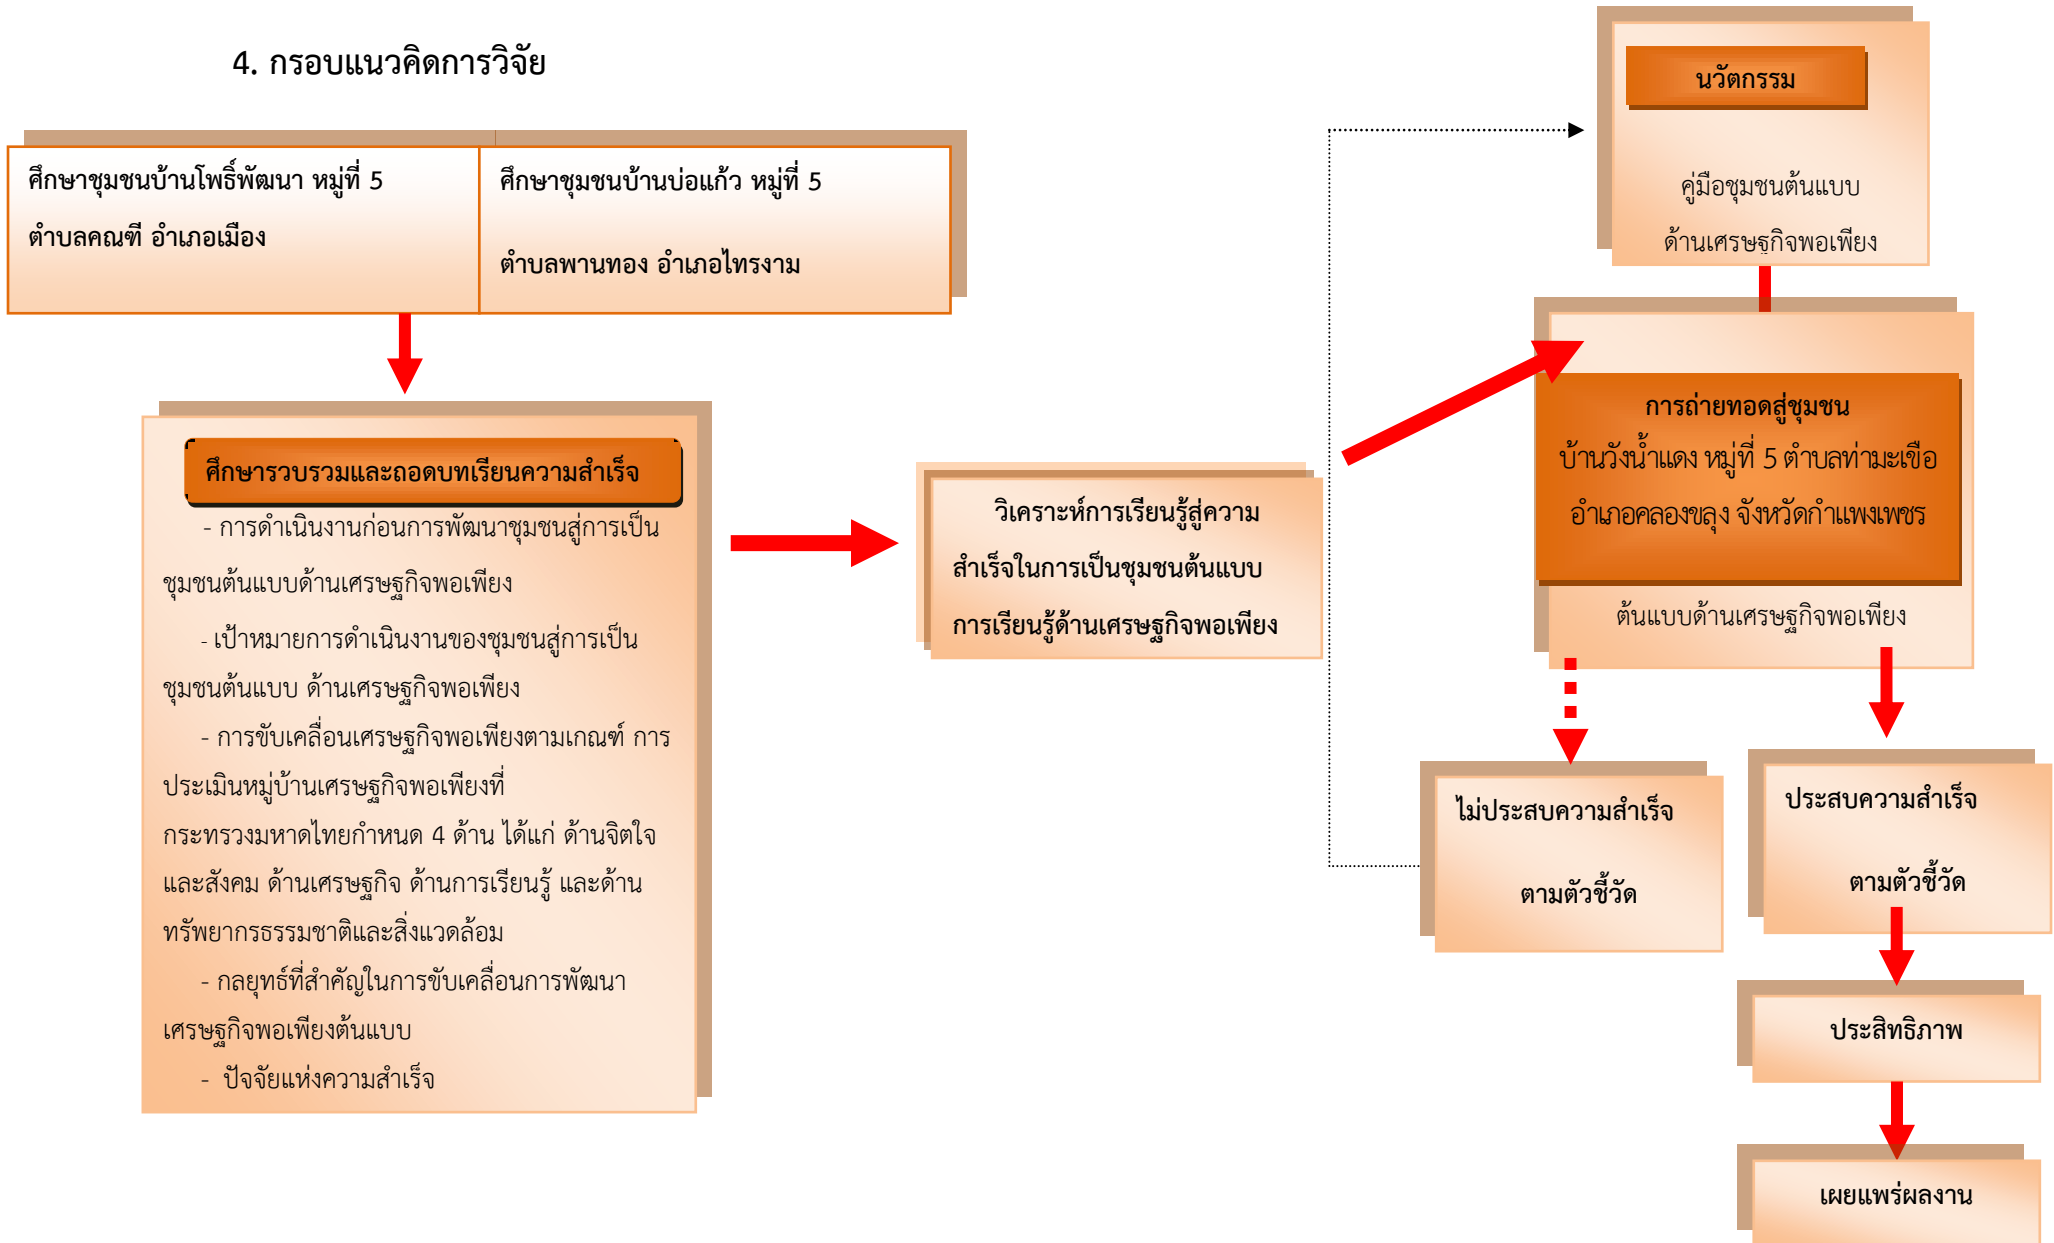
4. กรอบแนวคิดการวิจัย

ศึกษาชุมชนบ้านโพธิ์พัฒนา หมู่ที่ 5 ตำบลคณฑี อำเภอเมือง

ศึกษาชุมชนบ้านบ่อแก้ว หมู่ที่ 5 ตำบลพานทอง อำเภอไทรงาม

ศึกษารวบรวมและถอดบทเรียนความสำเร็จ

- การดำเนินงานก่อนการพัฒนาชุมชนสู่การเป็นชุมชนต้นแบบด้านเศรษฐกิจพอเพียง

- เป้าหมายการดำเนินงานของชุมชนสู่การเป็นชุมชนต้นแบบ ด้านเศรษฐกิจพอเพียง

- การขับเคลื่อนเศรษฐกิจพอเพียงตามเกณฑ์ การประเมินหมู่บ้านเศรษฐกิจพอเพียงที่กระทรวงมหาดไทยกำหนด 4 ด้าน ได้แก่ ด้านจิตใจและสังคม ด้านเศรษฐกิจ ด้านการเรียนรู้ และด้านทรัพยากรธรรมชาติและสิ่งแวดล้อม

- กลยุทธ์ที่สำคัญในการขับเคลื่อนการพัฒนาเศรษฐกิจพอเพียงต้นแบบ

- ปัจจัยแห่งความสำเร็จ

วิเคราะห์การเรียนรู้สู่ความสำเร็จในการเป็นชุมชนต้นแบบการเรียนรู้ด้านเศรษฐกิจพอเพียง

นวัตกรรม

คู่มือชุมชนต้นแบบด้านเศรษฐกิจพอเพียง

การถ่ายทอดสู่ชุมชน บ้านวังน้ำแดง หมู่ที่ 5 ตำบลท่ามะเขือ อำเภอคลองขลุง จังหวัดกำแพงเพชร

ต้นแบบด้านเศรษฐกิจพอเพียง

ไม่ประสบความสำเร็จ ตามตัวชี้วัด

ประสบความสำเร็จ ตามตัวชี้วัด

ประสิทธิภาพ

เผยแพร่ผลงาน